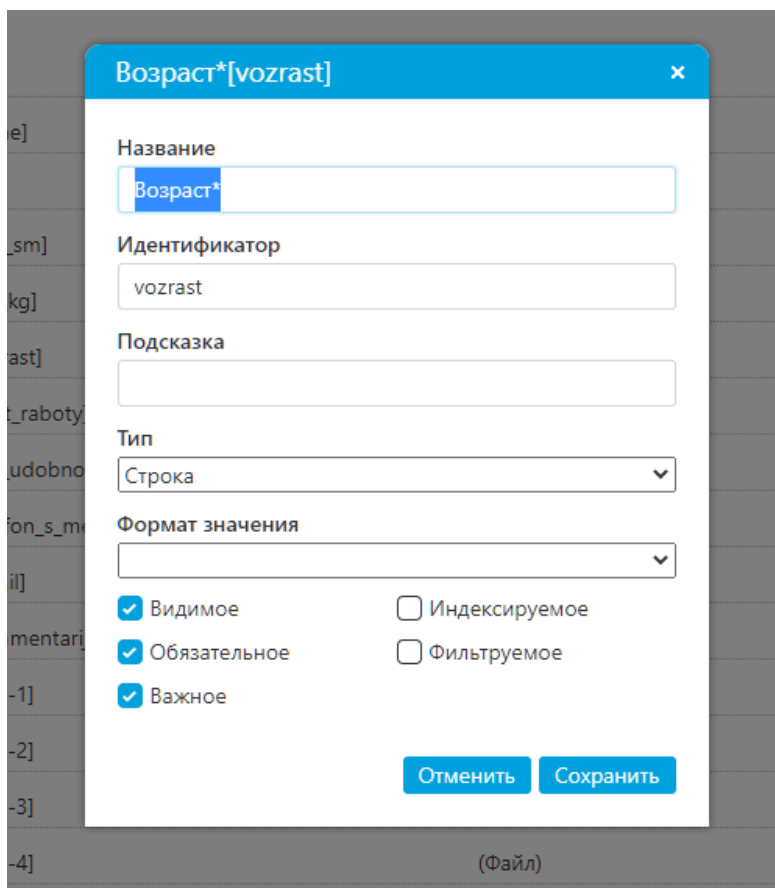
e]

_sm]

kg]

rast]

t_raboty]

udobno

fon_s_me

il]

mentari

-1]

-2]

-3]

-4]

(Файл)

Возраст*[vozrast]

×

Название

Возраст*

Идентификатор

vozrast

Подсказка

Тип

Строка

Формат значения

Видимое

Индексируемое

Обязательное

Фильтруемое

Важное

Отменить

Сохранить